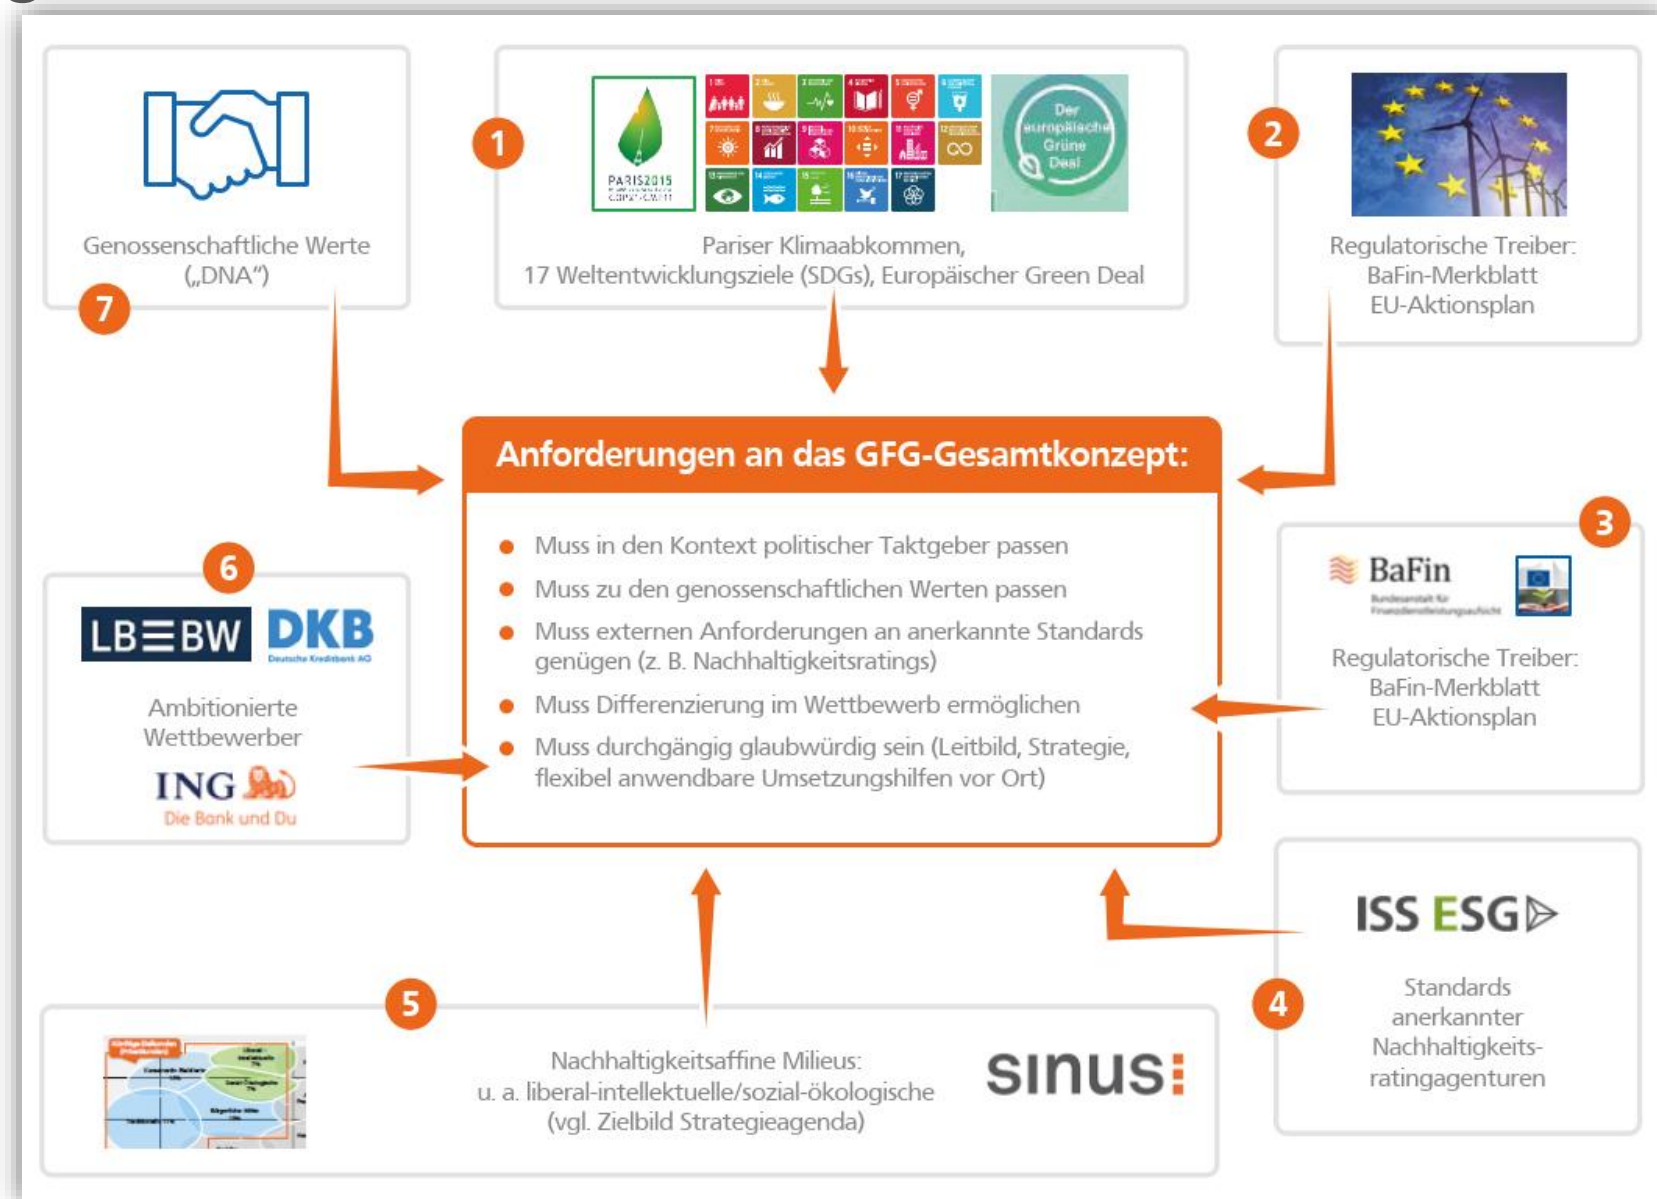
Genossenschaftliche Werte („DNA")

7

1

PARIS2015

Der europäische Grüne Deal

Pariser Klimaabkommen, 17 Weltentwicklungsziele (SDGs), Europäischer Green Deal

2

Regulatorische Treiber: BaFin-Merkblatt EU-Aktionsplan

Anforderungen an das GFG-Gesamtkonzept:

- Muss in den Kontext politischer Taktgeber passen
- Muss zu den genossenschaftlichen Werten passen
- Muss externen Anforderungen an anerkannte Standards genügen (z. B. Nachhaltigkeitsratings)
- Muss Differenzierung im Wettbewerb ermöglichen
- Muss durchgängig glaubwürdig sein (Leitbild, Strategie, flexibel anwendbare Umsetzungshilfen vor Ort)

6

LB≡BW DKB Deutsche Kreditbank AG

Ambitionierte Wettbewerber

ING Die Bank und Du

3

BaFin Bundesanstalt für Finanzdienstleistungsaufsicht

Regulatorische Treiber: BaFin-Merkblatt EU-Aktionsplan

ISS ESG

Standards anerkannter Nachhaltigkeits-ratingagenturen

4

5

Nachhaltigkeitsaffine Milieus: u. a. liberal-intellektuelle/sozial-ökologische (vgl. Zielbild Strategieagenda)

sinus